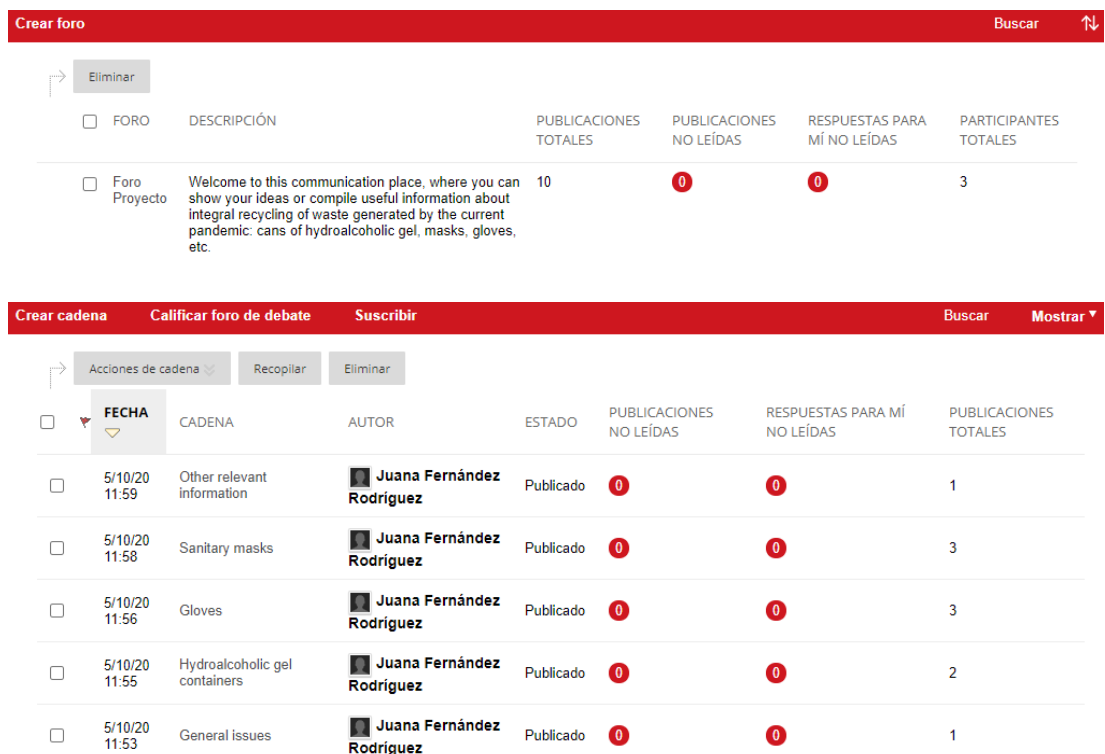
Crear foro | Buscar

Eliminar

| FORO | DESCRIPCIÓN | PUBLICACIONES TOTALES | PUBLICACIONES NO LEÍDAS | RESPUESTAS PARA MÍ NO LEÍDAS | PARTICIPANTES TOTALES |
|---|---|---|---|---|---|
| Foro Proyecto | Welcome to this communication place, where you can show your ideas or compile useful information about integral recycling of waste generated by the current pandemic: cans of hydroalcoholic gel, masks, gloves, etc. | 10 | 0 | 0 | 3 |

Crear cadena | Calificar foro de debate | Suscribir | Buscar | Mostrar

Acciones de cadena | Recopilar | Eliminar

| FECHA | CADENA | AUTOR | ESTADO | PUBLICACIONES NO LEÍDAS | RESPUESTAS PARA MÍ NO LEÍDAS | PUBLICACIONES TOTALES |
|---|---|---|---|---|---|---|
| 5/10/20 11:59 | Other relevant information | Juana Fernández Rodríguez | Publicado | 0 | 0 | 1 |
| 5/10/20 11:58 | Sanitary masks | Juana Fernández Rodríguez | Publicado | 0 | 0 | 3 |
| 5/10/20 11:56 | Gloves | Juana Fernández Rodríguez | Publicado | 0 | 0 | 3 |
| 5/10/20 11:55 | Hydroalcoholic gel containers | Juana Fernández Rodríguez | Publicado | 0 | 0 | 2 |
| 5/10/20 11:53 | General issues | Juana Fernández Rodríguez | Publicado | 0 | 0 | 1 |